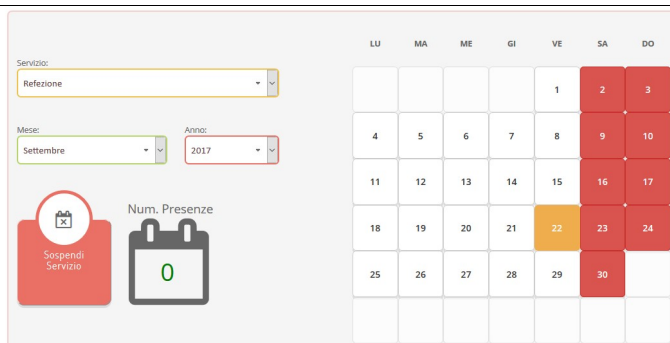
Servizio:
Refezione

Mese:
Settembre

Anno:
2017

Sospendi Servizio

Num. Presenze
0

| LU | MA | ME | GI | VE | SA | DO |
|---|---|---|---|---|---|---|
| | | | | 1 | 2 | 3 |
| 4 | 5 | 6 | 7 | 8 | 9 | 10 |
| 11 | 12 | 13 | 14 | 15 | 16 | 17 |
| 18 | 19 | 20 | 21 | 22 | 23 | 24 |
| 25 | 26 | 27 | 28 | 29 | 30 | |